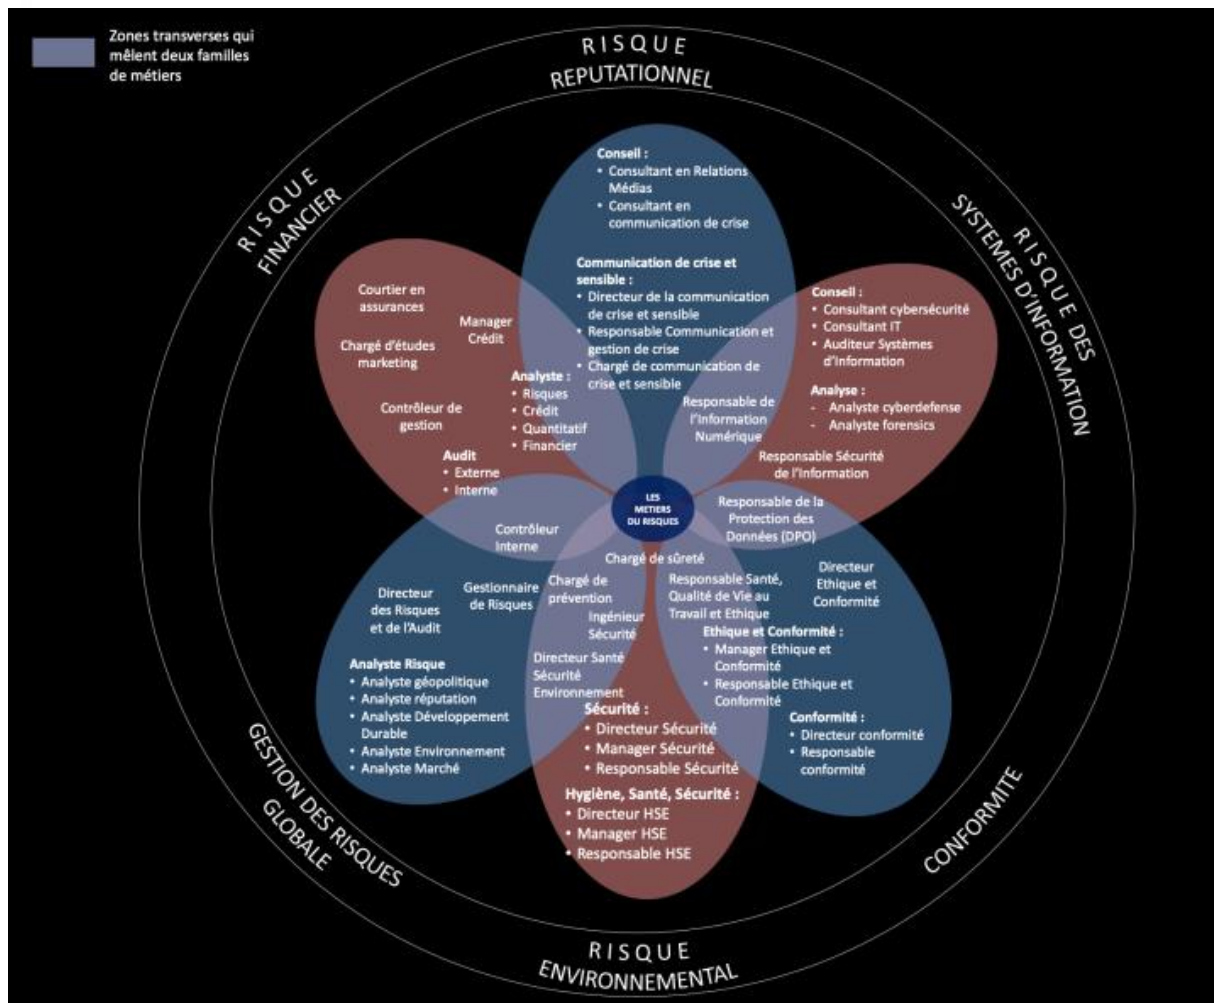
Zones transverses qui mêlent deux familles de métiers

RISQUE REPUTATIONNEL

RISQUE FINANCIER

RISQUE DES SYSTEMES D'INFORMATION

GESTION DES RISQUES GLOBALE

CONFORMITE

RISQUE ENVIRONNEMENTAL

Conseil :
• Consultant en Relations Médias
• Consultant en communication de crise

Communication de crise et sensible :
• Directeur de la communication de crise et sensible
• Responsable Communication et gestion de crise
• Chargé de communication de crise et sensible

Courtier en assurances

Manager Crédit

Chargé d'études marketing

Contrôleur de gestion

Analyste :
• Risques
• Crédit
• Quantitatif
• Financier

Audit
• Externe
• Interne

Conseil :
• Consultant cybersécurité
• Consultant IT
• Auditeur Systèmes d'Information

Analyse :
- Analyste cyberdefense
- Analyste forensics

Responsable de l'Information Numérique

Responsable Sécurité de l'Information

LES METIERS DU RISQUES

Responsable de la Protection des Données (DPO)

Contrôleur Interne

Chargé de sûreté

Directeur des Risques et de l'Audit

Gestionnaire de Risques

Chargé de prévention

Ingénieur Sécurité

Responsable Santé, Qualité de Vie au Travail et Ethique

Directeur Ethique et Conformité

Analyste Risque
• Analyste géopolitique
• Analyste réputation
• Analyste Développement Durable
• Analyste Environnement
• Analyste Marché

Directeur Santé Sécurité Environnement

Ethique et Conformité :
• Manager Ethique et Conformité
• Responsable Ethique et Conformité

Sécurité :
• Directeur Sécurité
• Manager Sécurité
• Responsable Sécurité

Conformité :
• Directeur conformité
• Responsable conformité

Hygiène, Santé, Sécurité :
• Directeur HSE
• Manager HSE
• Responsable HSE